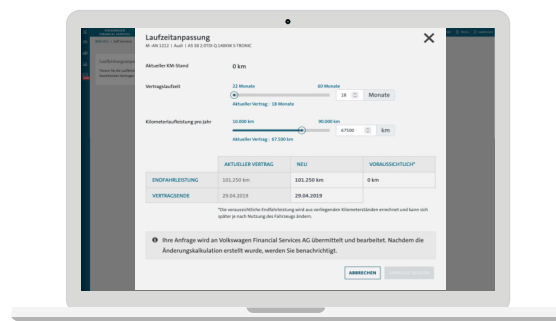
Laufzeitanpassung

M-AN 1212 | Audi | A5 SB 2.0TDI Q 140KW S TRONIC

Aktueller KM-Stand

0 km

Vertragslaufzeit

22 Monate

60 Monate

18

Monate

Aktueller Vertrag : 18 Monate

Kilometerlaufleistung pro Jahr

10.000 km

90.000 km

67500

km

Aktueller Vertrag : 67.500 km

| | AKTUELLER VERTRAG | NEU | VORAUSSICHTLICH* |
|---|---|---|---|
| ENDFAHRLEISTUNG | 101.250 km | 101.250 km | 0 km |
| VERTRAGSENDE | 29.04.2019 | 29.04.2019 | |

*Die voraussichtliche Endfahrleistung wird aus vorliegenden Kilometerständen errechnet und kann sich später je nach Nutzung des Fahrzeugs ändern.

Ihre Anfrage wird an Volkswagen Financial Services AG übermittelt und bearbeitet. Nachdem die Änderungskalkulation erstellt wurde, werden Sie benachrichtigt.

ABBRECHEN

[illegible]